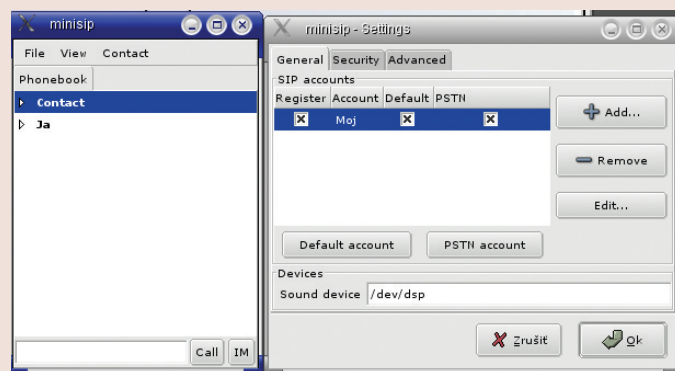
minisip

File View Contact

Phonebook

Contact

Ja

Call IM

minisip - Settings

General Security Advanced

SIP accounts

| Register | Account | Default | PSTN |
|---|---|---|---|
| ☒ | Moj | ☒ | ☒ |

Add...

Remove

Edit...

Default account

PSTN account

Devices

Sound device /dev/dsp

Zrušit

Ok